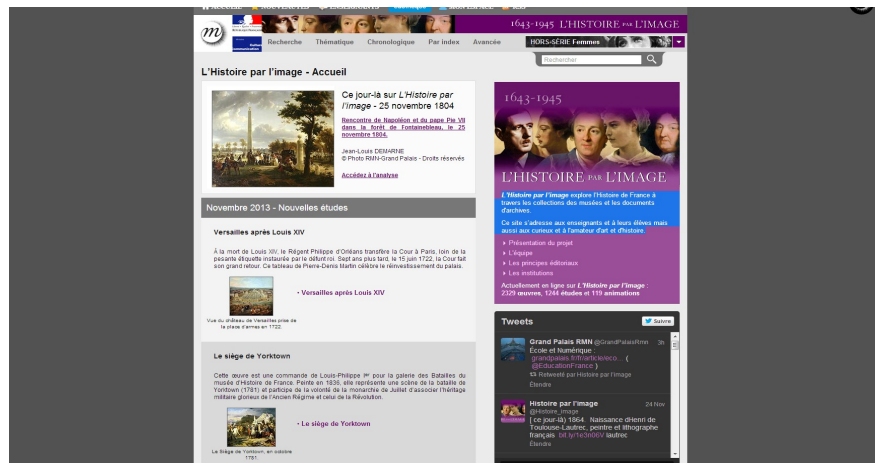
1643-1945 L'HISTOIRE PAR L'IMAGE

Recherche Thématique Chronologique Par index Avancée

HORS-SÉRIE Femmes

Rechercher

L'Histoire par l'image - Accueil

Ce jour-là sur L'Histoire par l'image - 25 novembre 1804

Rencontre de Napoléon et du pape Pie VII dans la forêt de Fontainebleau, le 25 novembre 1804.

Jean-Louis DEMARNE
© Photo RMN-Grand Palais - Droits réservés

Accédez à l'analyse

Novembre 2013 - Nouvelles études

Versailles après Louis XIV

À la mort de Louis XIV, le Régent Philippe d'Orléans transfère la Cour à Paris, loin de la pesante étiquette instaurée par le défunt roi. Sept ans plus tard, le 15 juin 1722, la Cour fait son grand retour. Ce tableau de Pierre-Denis Martin célèbre le réinvestissement du palais.

Vue du château de Versailles prise de la place d'armes en 1722.

• Versailles après Louis XIV

Le siège de Yorktown

Cette œuvre est une commande de Louis-Philippe Ier pour la galerie des Batailles du musée d'Histoire de France. Peinte en 1836, elle représente une scène de la bataille de Yorktown (1781) et participe de la volonté de la monarchie de Juillet d'associer l'héritage militaire glorieux de l'Ancien Régime et celui de la Révolution.

Le Siège de Yorktown, en octobre 1781.

• Le siège de Yorktown

1643-1945
L'HISTOIRE PAR L'IMAGE

L'Histoire par l'image explore l'Histoire de France à travers les collections des musées et les documents d'archives.

Ce site s'adresse aux enseignants et à leurs élèves mais aussi aux curieux et à l'amateur d'art et d'histoire.

• Présentation du projet
• L'équipe
• Les principes éditoriaux
• Les institutions

Actuellement en ligne sur L'Histoire par l'image : 2329 œuvres, 1244 études et 119 animations

Tweets

Suivre

Grand Palais RMN @GrandPalaisRmn 3h
École et Numérique : grandpalais.fr/fr/article/eco... @EducationFrance
Retweeté par Histoire par l'image
Étendre

Histoire par l'image 24 Nov
@Histoire_image
[ce jour-là] 1864 : Naissance d'Henri de Toulouse-Lautrec, peintre et lithographe français bit.ly/1e3n06V lautrec
Étendre